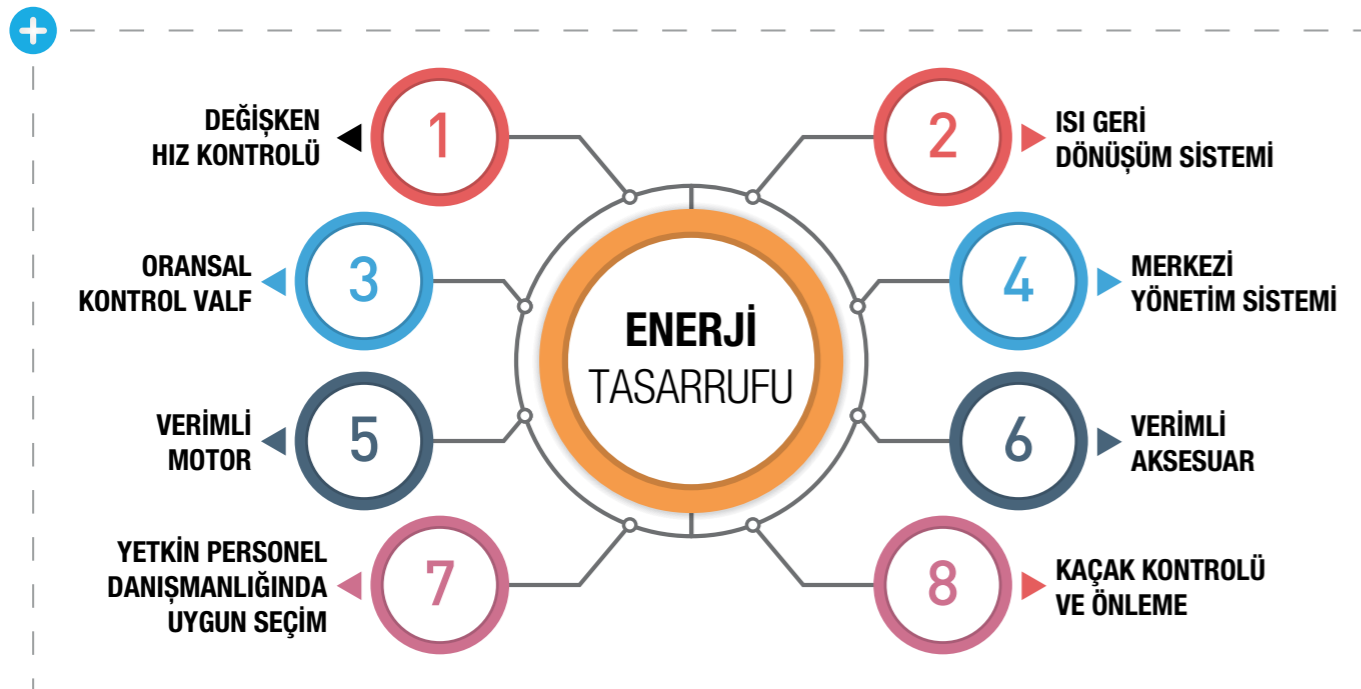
DEĞİŞKEN HIZ KONTROLÜ

1

2

ISI GERİ DÖNÜŞÜM SİSTEMİ

ORANSAL KONTROL VALF

3

4

MERKEZİ YÖNETİM SİSTEMİ

ENERJİ TASARRUFU

VERİMLİ MOTOR

5

6

VERİMLİ AKSESUAR

YETKİN PERSONEL DANIŞMANLIĞINDA UYGUN SEÇİM

7

8

KAÇAK KONTROLÜ VE ÖNLEME